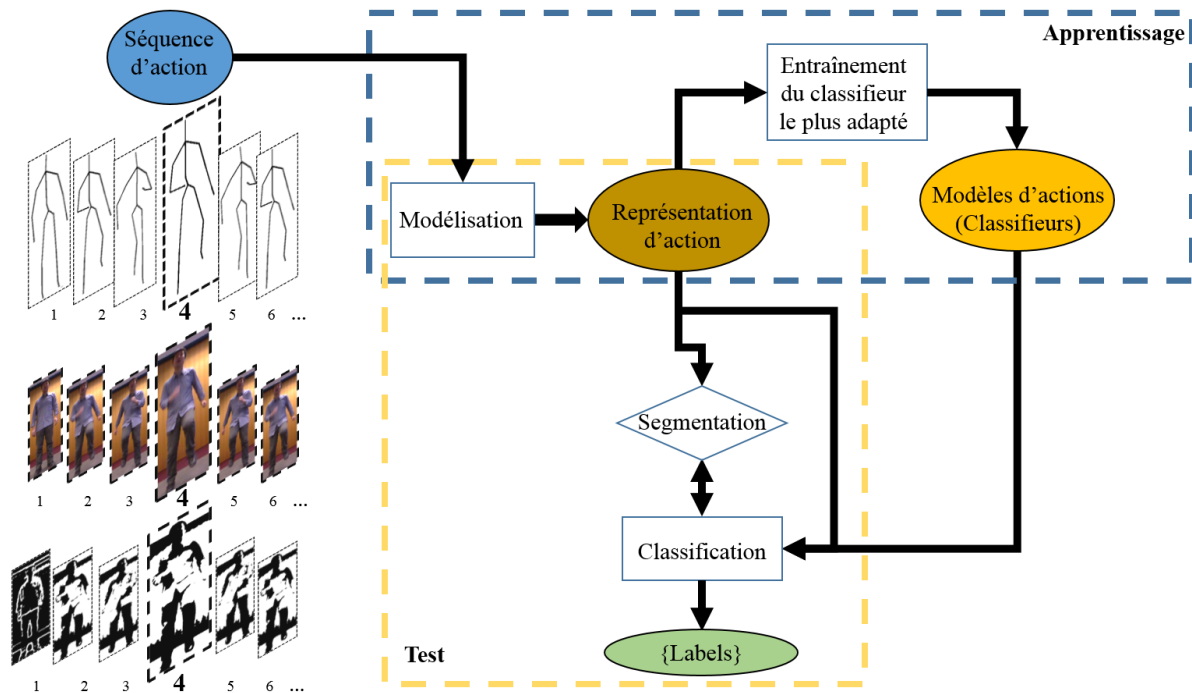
Séquence d'action

Apprentissage

Entraînement du classifieur le plus adapté

Modélisation

Représentation d'action

Modèles d'actions (Classifieurs)

1 2 3 4 5 6 ...

Segmentation

1 2 3 4 5 6 ...

Classification

1 2 3 4 5 6 ...

Test

{Labels}